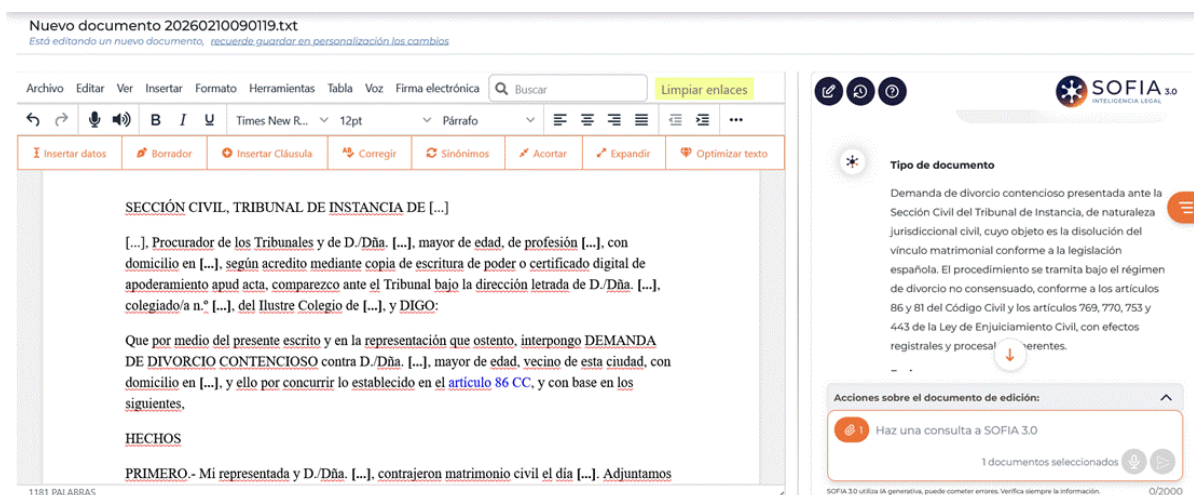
Nuevo documento 20260210090119.txt
Está editando un nuevo documento, recuerde guardar en personalización los cambios

Archivo Editar Ver Insertar Formato Herramientas Tabla Voz Firma electrónica Buscar Limpiar enlaces

Times New R... 12pt Párrafo

Insertar datos Borrador Insertar Cláusula Corregir Sinónimos Acortar Expandir Optimizar texto

SECCIÓN CIVIL, TRIBUNAL DE INSTANCIA DE [...]

[...], Procurador de los Tribunales y de D./Dña. [...], mayor de edad, de profesión [...], con domicilio en [...], según acredito mediante copia de escritura de poder o certificado digital de apoderamiento apud acta, comparezco ante el Tribunal bajo la dirección letrada de D./Dña. [...], colegiado/a n.º [...], del Ilustre Colegio de [...], y DIGO:

Que por medio del presente escrito y en la representación que ostento, interpongo DEMANDA DE DIVORCIO CONTENCIOSO contra D./Dña. [...], mayor de edad, vecino de esta ciudad, con domicilio en [...], y ello por concurrir lo establecido en el artículo 86 CC, y con base en los siguientes,

HECHOS

PRIMERO.- Mi representada y D./Dña. [...], contrajeron matrimonio civil el día [...]. Adjuntamos

1181 PALABRAS

SOFIA 3.0
INTELIGENCIA LEGAL

Tipo de documento

Demanda de divorcio contencioso presentada ante la Sección Civil del Tribunal de Instancia, de naturaleza jurisdiccional civil, cuyo objeto es la disolución del vínculo matrimonial conforme a la legislación española. El procedimiento se tramita bajo el régimen de divorcio no consensuado, conforme a los artículos 86 y 81 del Código Civil y los artículos 769, 770, 753 y 443 de la Ley de Enjuiciamiento Civil, con efectos registrales y procesal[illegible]erentes.

Acciones sobre el documento de edición:

1 Haz una consulta a SOFIA 3.0

1 documentos seleccionados

SOFIA 3.0 utiliza IA generativa, puede cometer errores. Verifica siempre la información.

0/2000